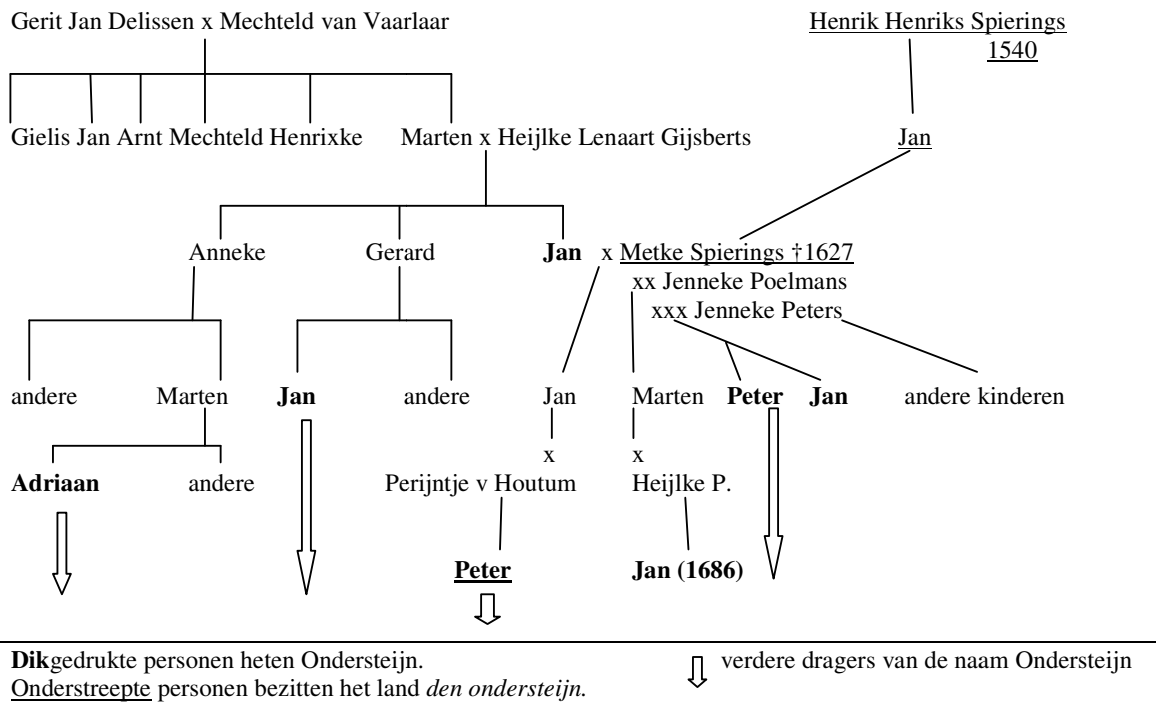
Gerit Jan Delissen x Mechteld van Vaarlaar

Henrik Henriks Spierings
1540

Gielis Jan Arnt Mechteld Henrixke Marten x Heijlke Lenaart Gijsberts

Jan

Anneke Gerard **Jan** x Metke Spierings †1627
xx Jenneke Poelmans
xxx Jenneke Peters

andere Marten **Jan** andere Jan Marten **Peter** **Jan** andere kinderen

x x

**Adriaan** andere Perijntje v Houtum Heijlke P.

**Peter** **Jan (1686)**

**Dik**gedrukte personen heten Ondersteijn.
Onderstreepte personen bezitten het land *den ondersteijn.*

verdere dragers van de naam Ondersteijn